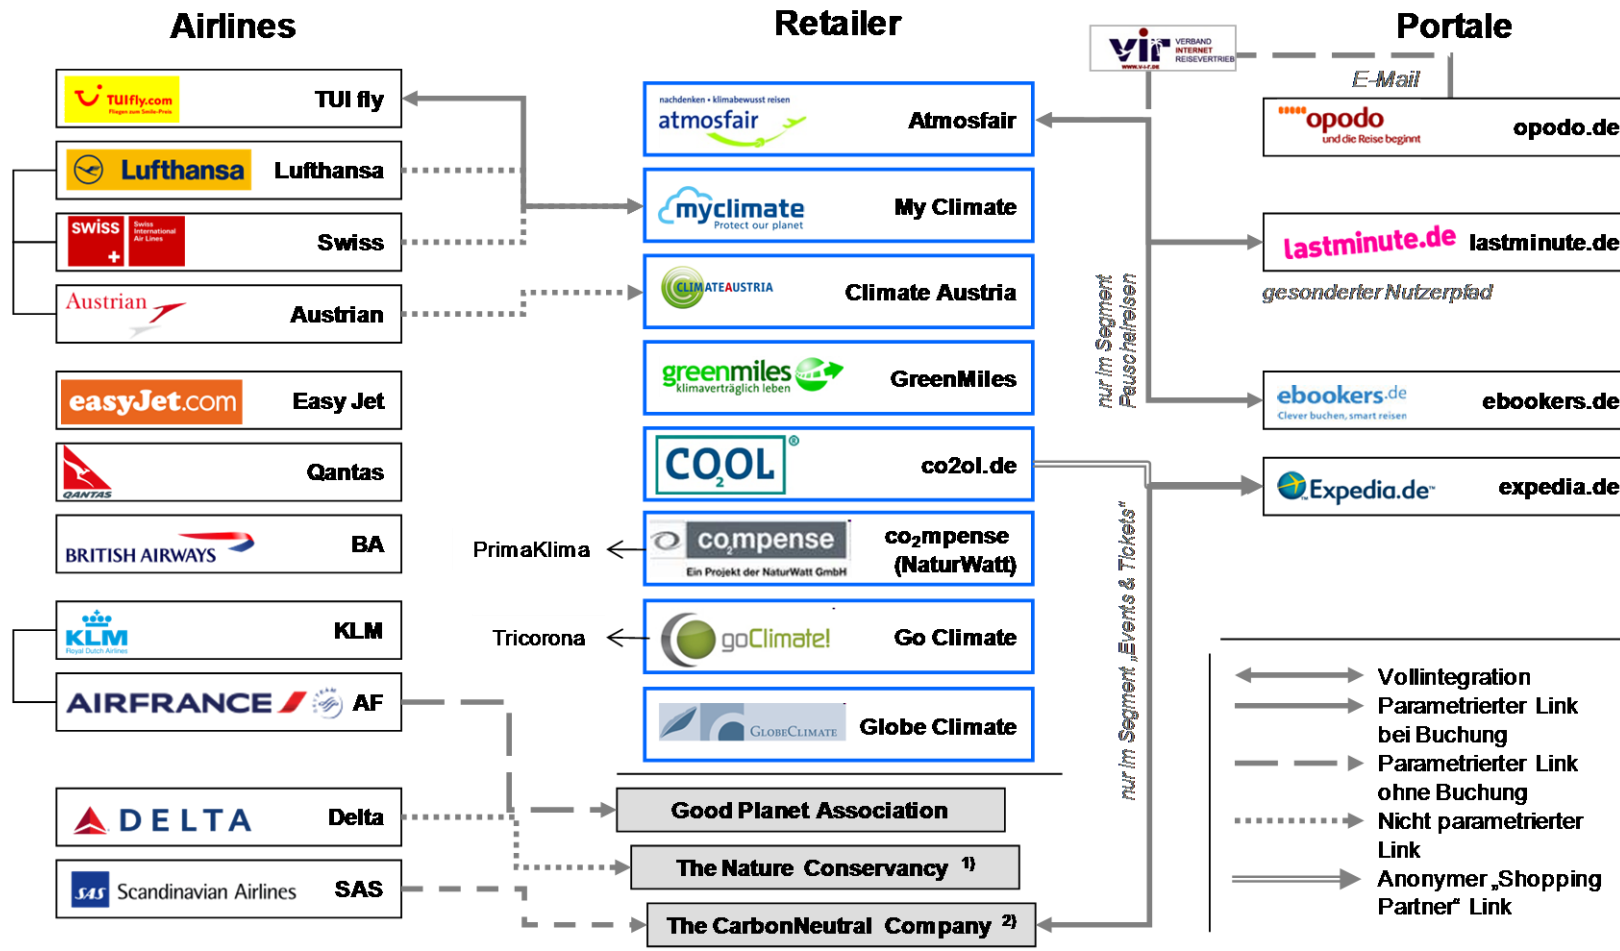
Airlines

Retailer

Portale

VERBAND INTERNET REISEVERTRIEB

E-Mail

TUIfly.com

TUI fly

Lufthansa

Lufthansa

swiss

Swiss

Austrian

Austrian

easyJet.com

Easy Jet

QANTAS

Qantas

BRITISH AIRWAYS

BA

KLM

KLM

AIRFRANCE

AF

DELTA

Delta

SAS Scandinavian Airlines

SAS

nachdenken • klimabewusst reisen atmosfair

Atmosfair

myclimate Protect our planet

My Climate

CLIMATEAUSTRIA

Climate Austria

greenmiles klimaverträglich leben

GreenMiles

COOL

co2ol.de

PrimaKlima

co2mpense Ein Projekt der NaturWatt GmbH

co₂mpense (NaturWatt)

Tricorona

goClimate!

Go Climate

GlobeClimate

Globe Climate

Good Planet Association

The Nature Conservancy $^{1)}$

The CarbonNeutral Company $^{2)}$

opodo und die Reise beginnt

opodo.de

lastminute.de

lastminute.de

gesonderter Nutzerpfad

ebookers.de Clever buchen, smart reisen

ebookers.de

Expedia.de

expedia.de

nur im Segment Pauschalreisen

nur im Segment „Events & Tickets“

Vollintegration

Parametrierter Link bei Buchung

Parametrierter Link ohne Buchung

Nicht parametrierter Link

Anonymer „Shopping Partner“ Link